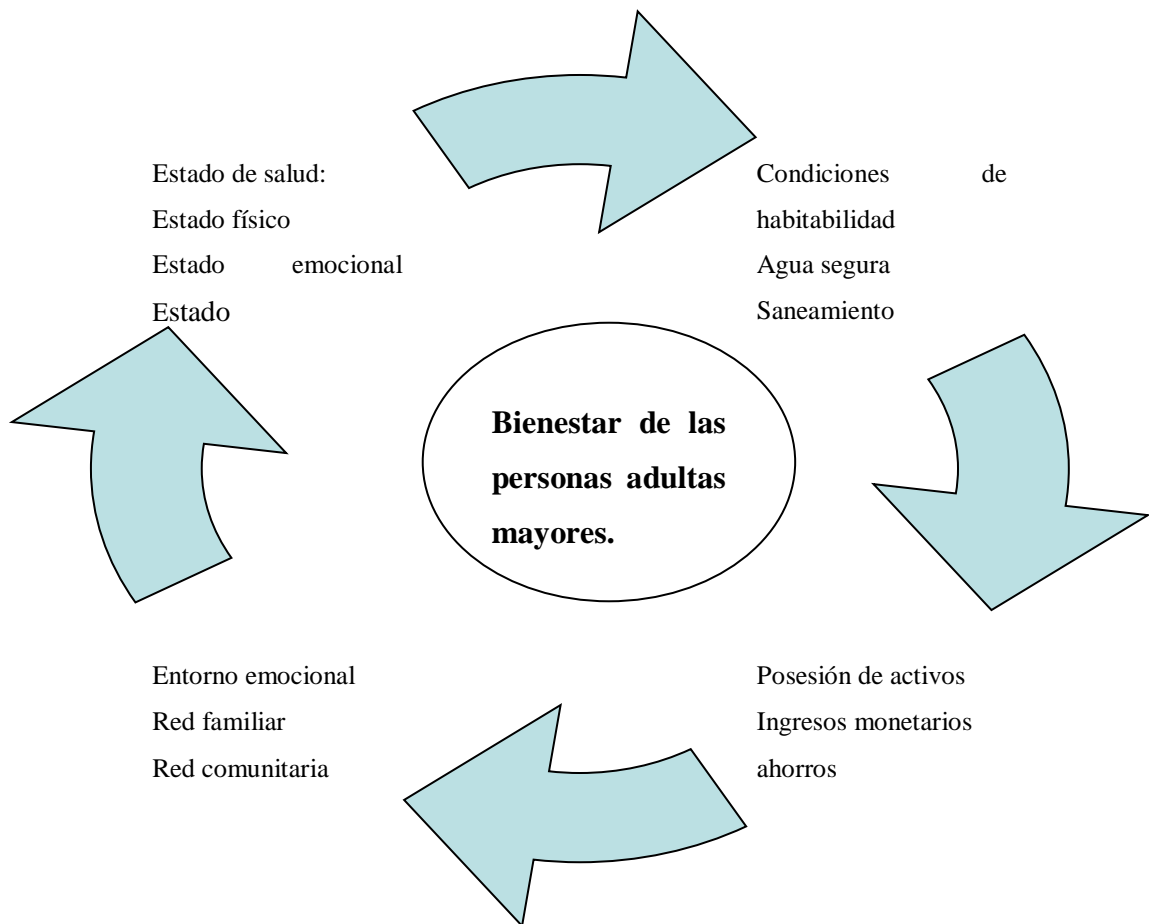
Estado de salud:
Estado físico
Estado emocional
Estado

Condiciones de habitabilidad
Agua segura
Saneamiento

**Bienestar de las personas adultas mayores.**

Entorno emocional
Red familiar
Red comunitaria

Posesión de activos
Ingresos monetarios
ahorros